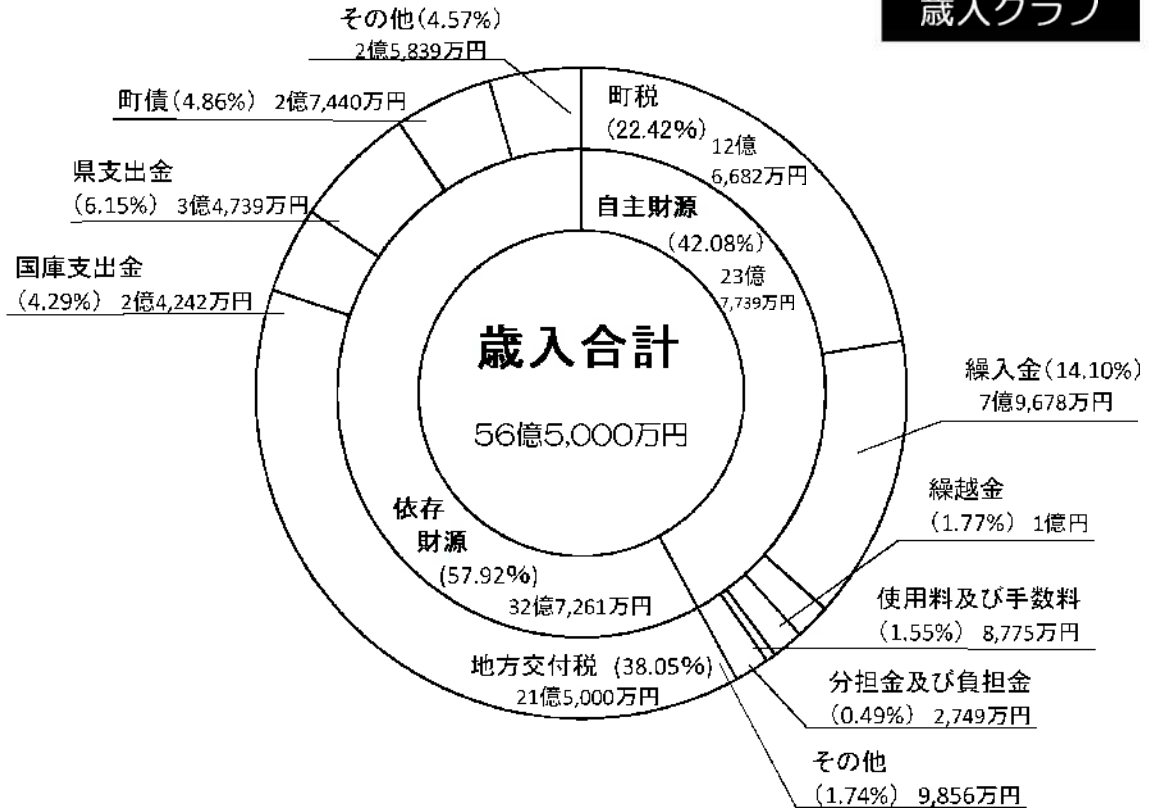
歳入グラフ

その他（4.57%）
2億5,839万円

町債（4.86%） 2億7,440万円

県支出金
（6.15%） 3億4,739万円

国庫支出金
（4.29%） 2億4,242万円

町税
（22.42%） 12億
6,682万円

自主財源
（42.08%）
23億
7,739万円

歳入合計
56億5,000万円

繰入金（14.10%）
7億9,678万円

繰越金
（1.77%） 1億円

使用料及び手数料
（1.55%） 8,775万円

分担金及び負担金
（0.49%） 2,749万円

その他
（1.74%） 9,856万円

依存
財源
（57.92%）
32億7,261万円

地方交付税（38.05%）
21億5,000万円